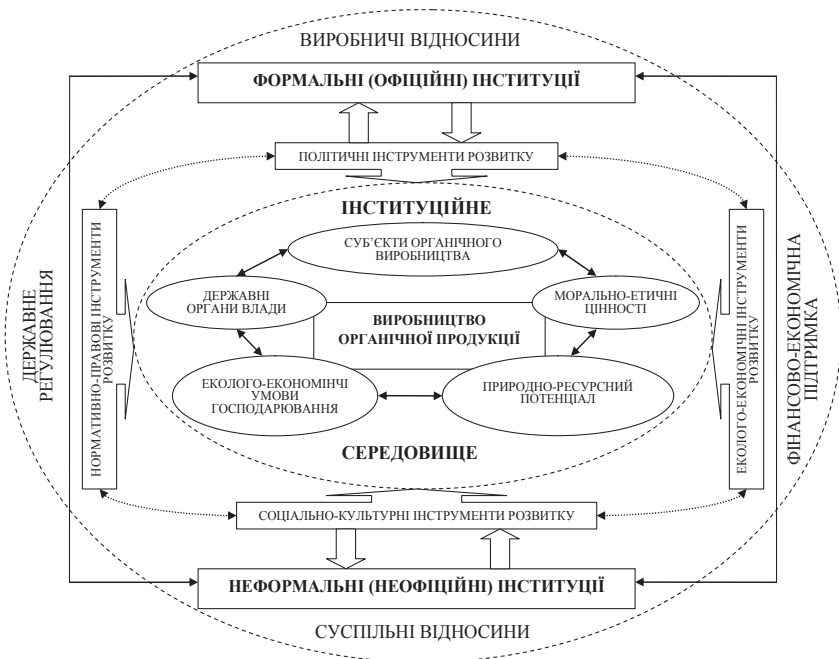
ВИРОБНИЧІ ВІДНОСИНИ

ФОРМАЛЬНІ (ОФІЦІЙНІ) ІНСТИТУЦІЇ

ПОЛІТИЧНІ ІНСТРУМЕНТИ РОЗВИТКУ

ІНСТИТУЦІЙНЕ

ДЕРЖАВНЕ РЕГУЛЮВАННЯ

НОРМАТИВНО-ПРАВОВІ ІНСТРУМЕНТИ РОЗВИТКУ

СУБ'ЄКТИ ОРГАНІЧНОГО ВИРОБНИЦТВА

ДЕРЖАВНІ ОРГАНИ ВЛАДИ

МОРАЛЬНО-ЕТИЧНІ ЦІННОСТІ

ВИРОБНИЦТВО ОРГАНІЧНОЇ ПРОДУКЦІЇ

ЕКОЛОГО-ЕКОНОМІНЧІ УМОВИ ГОСПОДАРЮВАННЯ

ПРИРОДНО-РЕСУРСНИЙ ПОТЕНЦІАЛ

ЕКОЛОГО-ЕКОНОМІЧНІ ІНСТРУМЕНТИ РОЗВИТКУ

ФІНАНСОВО-ЕКОНОМІЧНА ПІДТРИМКА

СЕРЕДОВИЩЕ

СОЦІАЛЬНО-КУЛЬТУРНІ ІНСТРУМЕНТИ РОЗВИТКУ

НЕФОРМАЛЬНІ (НЕОФІЦІЙНІ) ІНСТИТУЦІЇ

СУСПІЛЬНІ ВІДНОСИНИ